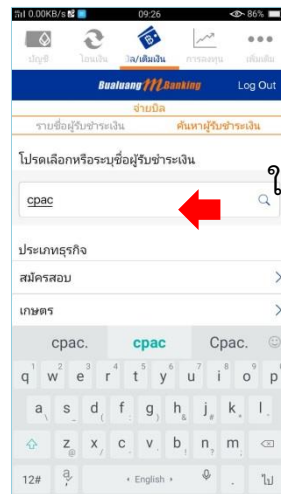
0.00KB/s 09:26 86%

บัญชี โอนเงิน บิล/เติมเงิน การลงทุน เพิ่มเติม

Bualuang mBanking Log Out

จ่ายบิล

รายชื่อผู้รับชำระเงิน ค้นหาผู้รับชำระเงิน

โปรดเลือกหรือระบุชื่อผู้รับชำระเงิน

cpac

ประเภทธุรกิจ

สมัครสอบ

เกษตร

cpac. cpac Cpac.

q w e r t y u i o p

a s d f g h j k l

z x c v b n m

12# English ไป